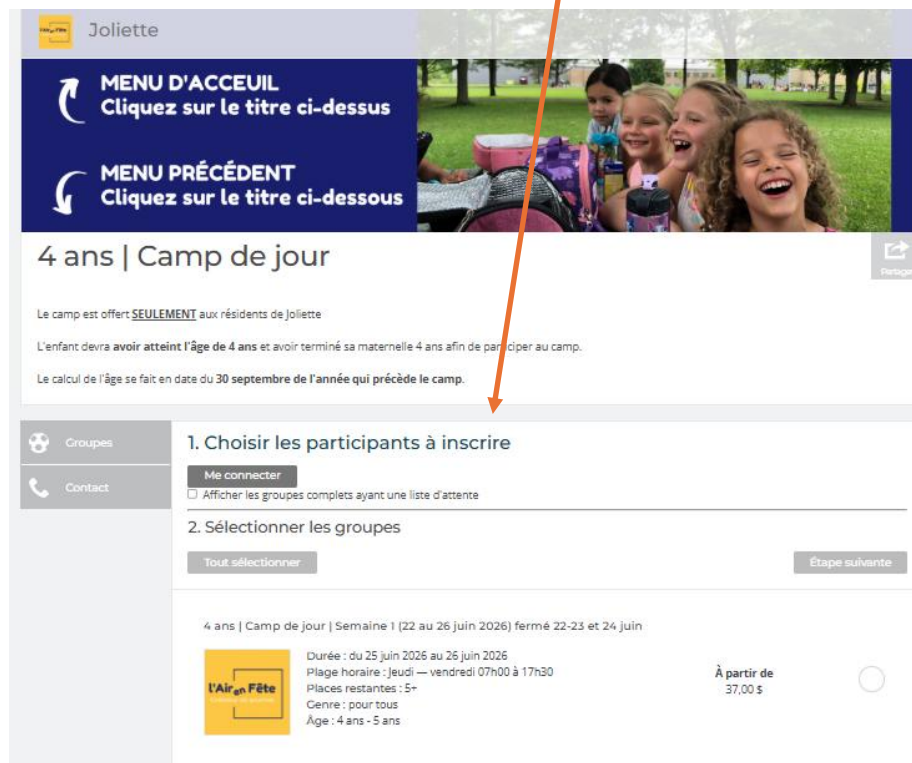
Joliette

MENU D'ACCEUIL
Cliquez sur le titre ci-dessus

MENU PRÉCÉDENT
Cliquez sur le titre ci-dessous

4 ans | Camp de jour

Partager

Le camp est offert SEULEMENT aux résidents de Joliette

L'enfant devra avoir atteint l'âge de 4 ans et avoir terminé sa maternelle 4 ans afin de participer au camp.

Le calcul de l'âge se fait en date du 30 septembre de l'année qui précède le camp.

Groupes

Contact

1. Choisir les participants à inscrire

Me connecter

Afficher les groupes complets ayant une liste d'attente

2. Sélectionner les groupes

Tout sélectionner

Étape suivante

4 ans | Camp de jour | Semaine 1 (22 au 26 juin 2026) fermé 22-23 et 24 juin

L'Air en Fête

Durée : du 25 juin 2026 au 26 juin 2026
Plage horaire : Jeudi — vendredi 07h00 à 17h30
Places restantes : 5+
Genre : pour tous
Âge : 4 ans - 5 ans

À partir de
37,00 $